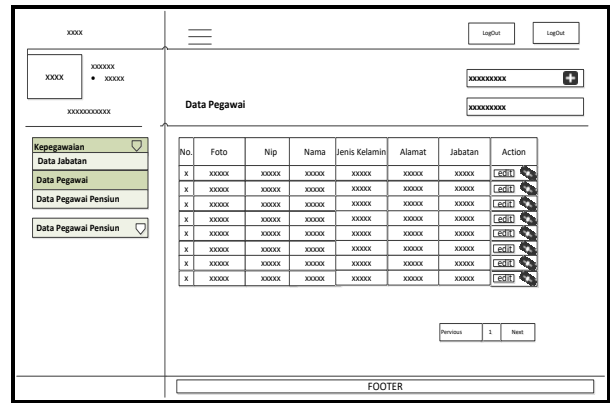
xxxx

LogOut LogOut

xxxx

xxxxxx
• xxxxx

xxxxxxxxxxx

xxxxxxxxx

Data Pegawai

xxxxxxxxx

Kepegawaian
Data Jabatan
Data Pegawai
Data Pegawai Pensiun

Data Pegawai Pensiun

| No. | Foto | Nip | Nama | Jenis Kelamin | Alamat | Jabatan | Action |
|---|---|---|---|---|---|---|---|
| x | xxxxx | xxxxx | xxxxx | xxxxx | xxxxx | xxxxx | edit |
| x | xxxxx | xxxxx | xxxxx | xxxxx | xxxxx | xxxxx | edit |
| x | xxxxx | xxxxx | xxxxx | xxxxx | xxxxx | xxxxx | edit |
| x | xxxxx | xxxxx | xxxxx | xxxxx | xxxxx | xxxxx | edit |
| x | xxxxx | xxxxx | xxxxx | xxxxx | xxxxx | xxxxx | edit |
| x | xxxxx | xxxxx | xxxxx | xxxxx | xxxxx | xxxxx | edit |
| x | xxxxx | xxxxx | xxxxx | xxxxx | xxxxx | xxxxx | edit |
| x | xxxxx | xxxxx | xxxxx | xxxxx | xxxxx | xxxxx | edit |

Pervious 1 Next

FOOTER